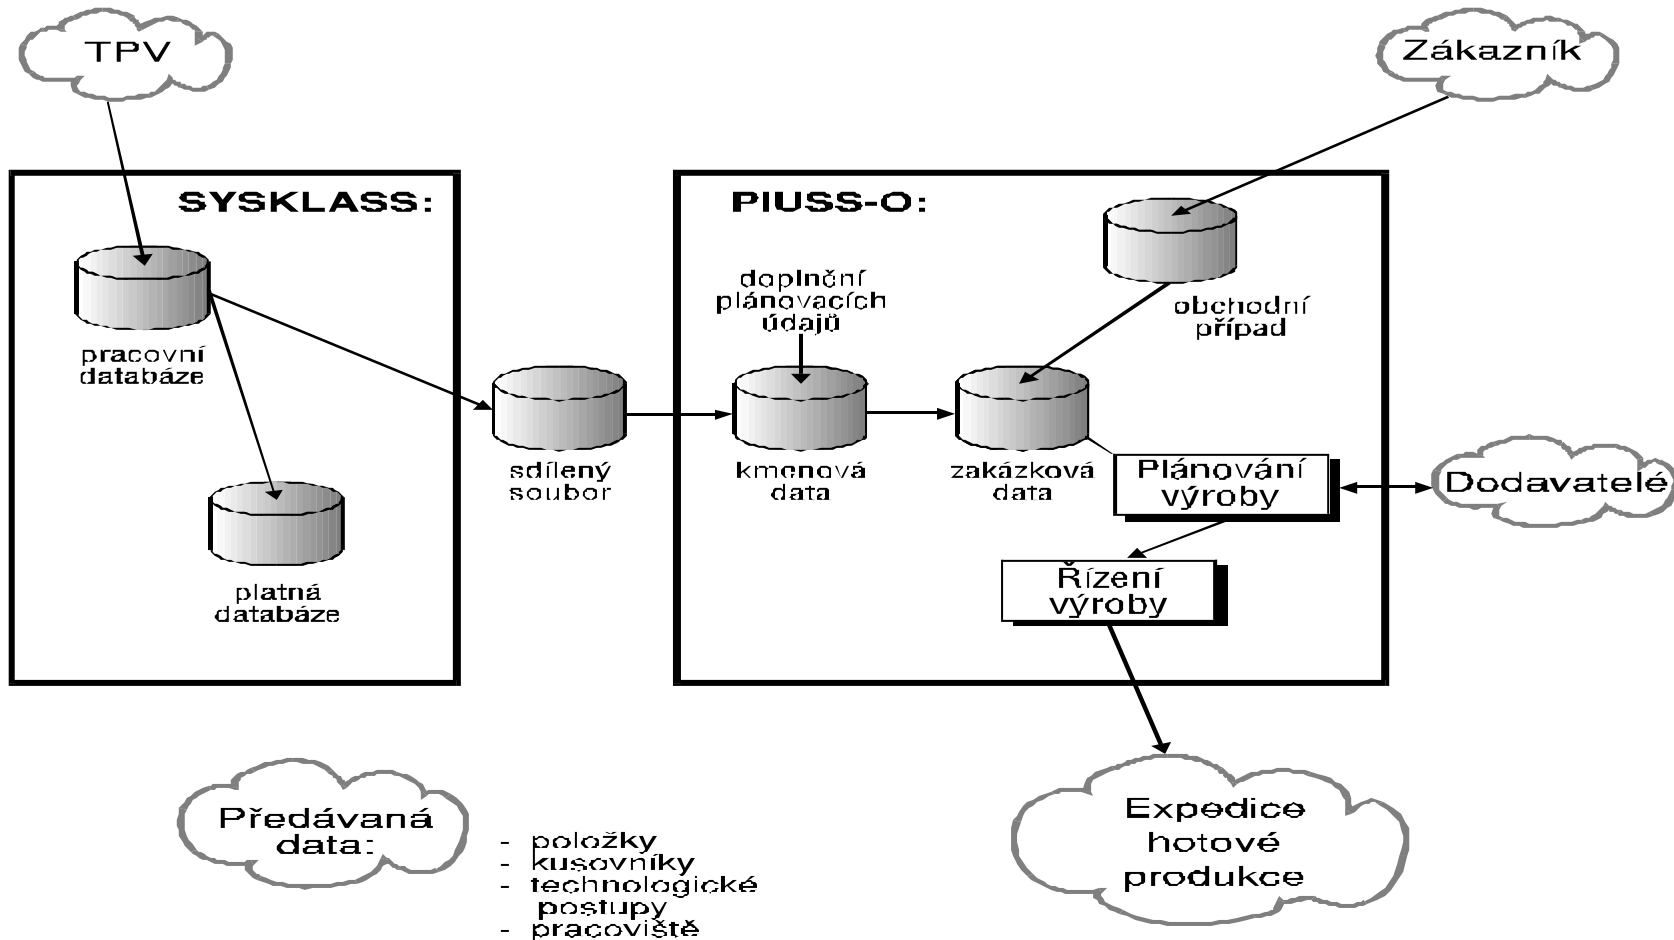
TPV

Zákazník

SYSKLASS:

pracovní databáze

platná databáze

sdílený soubor

PIUSS-O:

doplnění plánovacích údajů

kmenová data

obchodní případ

zakázková data

Plánování výroby

Dodavatelé

Řízení výroby

Expedice hotové produkce

Předávaná data:

- položky
- kusovníky
- technologické postupy
- pracoviště